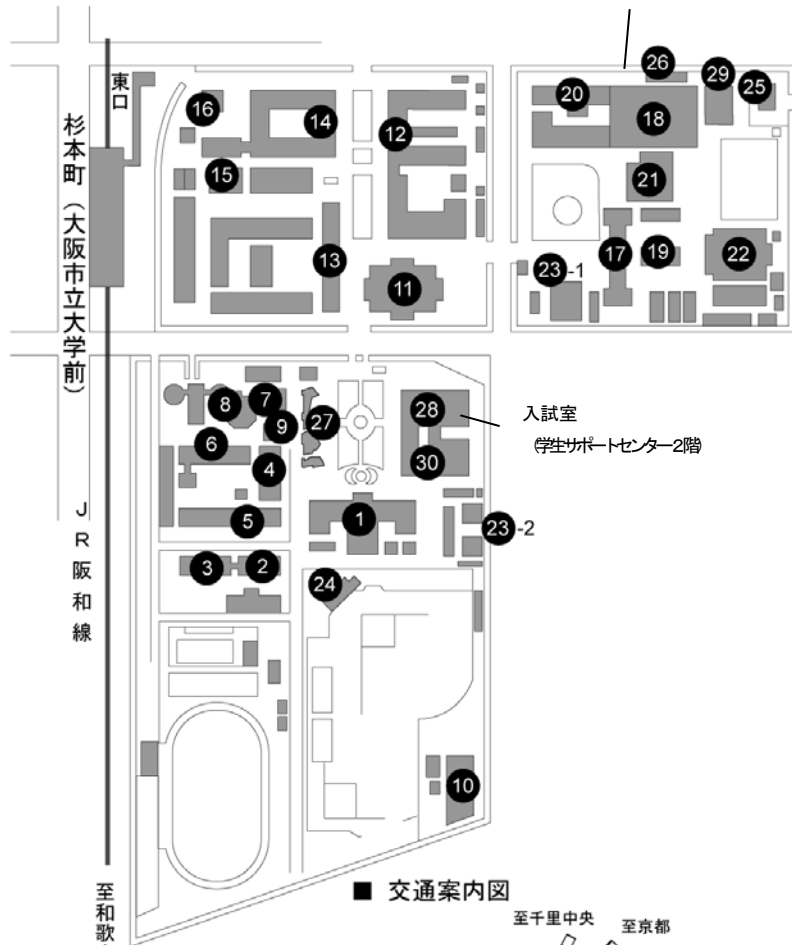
東口

杉本町（大阪市立大学前）

16
14
12
15
13
11
26
29
25
20
18
21
17
19
22
23-1

8
7
9
27
28
6
4
30
5
1
23-2
3
2
24
10

入試室
(学生サポートセンター2階)

JR阪和線

至和歌

■ 交通案内図

至千里中央
至京都